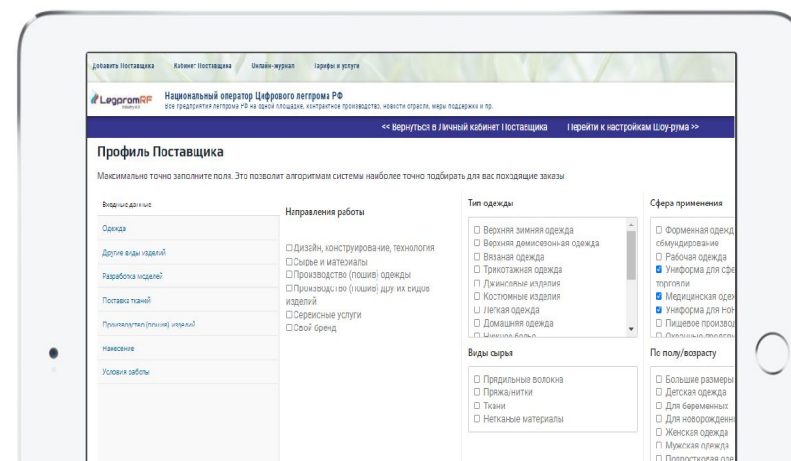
Добавить Поставщика Кабинет Поставщика Онлайн-журнал Тарифы и услуги

LegpromRF Национальный оператор Цифрового легпрома РФ
Все предприятия легпрома РФ на одной площадке, контрактное производство, новости отрасли, меры поддержки и пр.

<< Вернуться в Личный кабинет Поставщика Перейти к настройкам Шоу-рума >>

Профиль Поставщика

Максимально точно заполните поля. Это позволит алгоритмам системы наиболее точно подбирать для вас походящие заказы

Вводные данные
Одежда
Другие виды изделий
Разработка моделей
Поставка тканей
Производство (пошив) изделий
Нанесение
Условия работы

Направления работы
☐ Дизайн, конструирование, технология
☐ Сырье и материалы
☐ Производство (пошив) одежды
☐ Производство (пошив) других видов изделий
☐ Сервисные услуги
☐ Свой бренд

Тип одежды
☐ Верхняя зимняя одежда
☐ Верхняя демисезонная одежда
☐ Вязаная одежда
☐ Трикотажная одежда
☐ Джинсовые изделия
☐ Костюмные изделия
☐ Легкая одежда
☐ Домашняя одежда
☐ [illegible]

Виды сырья
☐ Прядильные волокна
☐ Пряжа/нитки
☐ Ткани
☐ Нетканые материалы

Сфера применения
☐ Форменная одежд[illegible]
обмундирование
☐ Рабочая одежда
☑ Униформа для сф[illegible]
торговли
☑ Медицинская оде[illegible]
☑ Униформа для HoR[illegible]
☐ Пищевое производ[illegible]
☐ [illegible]

По полу/возрасту
☐ Большие размеры
☐ Детская одежда
☐ Для беременных
☐ Для новорожденн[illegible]
☐ Женская одежда
☐ Мужская одежда
☐ Подростковая оде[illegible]